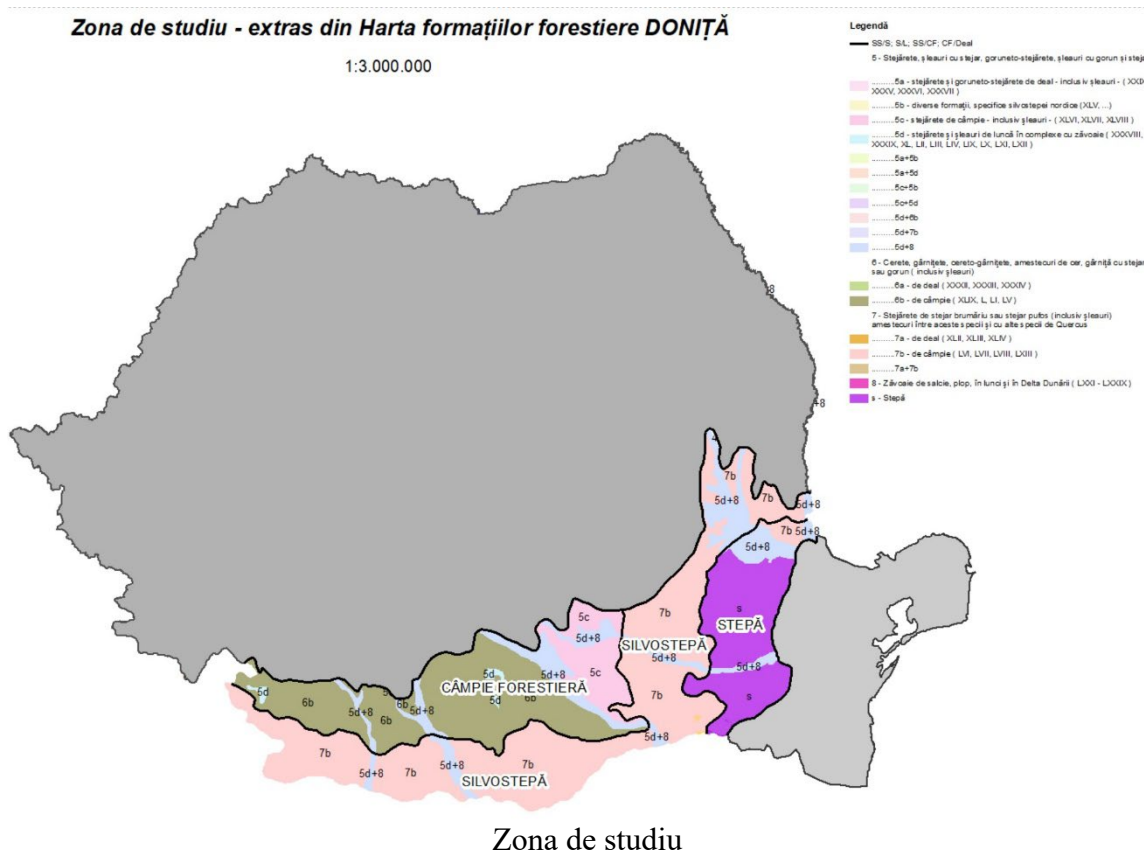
Zona de studiu - extras din Harta formațiilor forestiere DONIȚĂ

1:3.000.000

Legendă

SS/S; S/L; SS/CF; CF/Deal

5 - Stejărete, șleauri cu stejar, gorunete-stejărete, șleauri cu gorun și stejar

.........5a - stejărete și gorunete-stejărete de deal - inclusiv șleauri - ( XXIX, XXXV, XXXVI, XXXVII )

.........5b - diverse formații, specifice silvostepei nordice (XLV, ...)

.........5c - stejărete de câmpie - inclusiv șleauri - ( XLVI, XLVII, XLVIII )

.........5d - stejărete și șleauri de luncă în complexe cu zăvoaie ( XXXVIII, XXXIX, XL, LII, LIII, LIV, LIX, LX, LXI, LXII )

.........5a+5b

.........5a+5d

.........5c+5b

.........5c+5d

.........5d+6b

.........5d+7b

.........5d+8

6 - Cerete, gârnițete, cereto-gârnițete, amestecuri de cer, gârniță cu stejar sau gorun ( inclusiv șleauri)

.........6a - de deal ( XXXII, XXXIII, XXXIV )

.........6b - de câmpie ( XLIX, L, LI, LV )

7 - Stejărete de stejar brumăriu sau stejar pufos (inclusiv șleauri) amestecuri între aceste specii și cu alte specii de Quercus

.........7a - de deal ( XLII, XLIII, XLIV )

.........7b - de câmpie ( LVI, LVII, LVIII, LXIII )

.........7a+7b

8 - Zăvoaie de salcie, plop, în lunci și în Delta Dunării ( LXXI - LXXIX )

s - Stepă

8

8

7b

5d+8

7b

5d+8

7b

5d+8

5d+8

s

STEPĂ

7b

5c

5d+8

SILVOSTEPĂ

5d+8

5c

5d+8

s

7b

5d

5d

5d+8

CÂMPIE FORESTIERĂ

5d

6b

5d

6b

5d+8

6b

5d

5d+8

6b

5d+8

7b

5d+8

7b

5d+8

7b

SILVOSTEPĂ

Zona de studiu